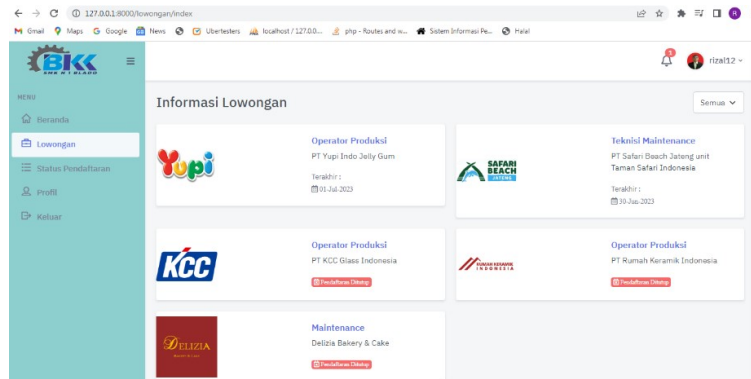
127.0.0.1:8000/lowongan/index

Gmail Maps Google News Ubertesters localhost / 127.0.0... php - Routes and w... Sistem Informasi Pe... Halal

BKK
SMK N 1 BLADO

rizal12

MENU
Beranda
Lowongan
Status Pendaftaran
Profil
Keluar

Informasi Lowongan

Semua

Yupi
Operator Produksi
PT Yupi Indo Jelly Gum
Terakhir :
01-Jul-2023

SAFARI BEACH
Teknisi Maintenance
PT Safari Beach Jateng unit Taman Safari Indonesia
Terakhir :
30-Jun-2023

KCC
Operator Produksi
PT KCC Glass Indonesia
Pendaftaran Ditutup

RUMAH KERAMIK INDONESIA
Operator Produksi
PT Rumah Keramik Indonesia
Pendaftaran Ditutup

DELIZIA
Maintenance
Delizia Bakery & Cake
Pendaftaran Ditutup